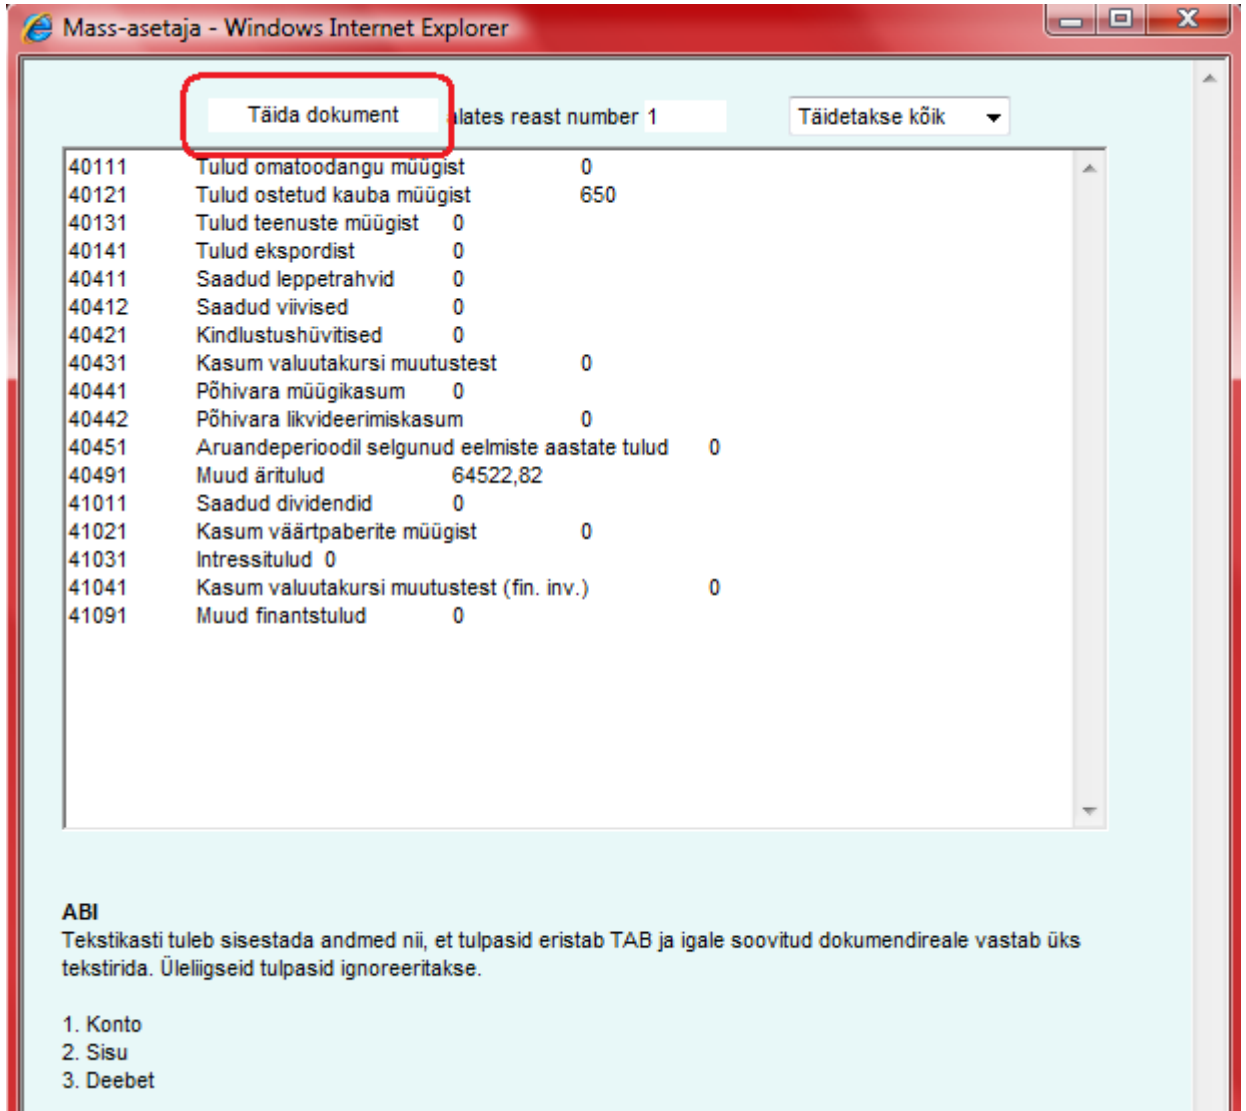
Mass-asetaja - Windows Internet Explorer

Täida dokument alates reast number 1 Täidetakse kõik

40111 Tulud omatoodangu müügist 0
40121 Tulud ostetud kauba müügist 650
40131 Tulud teenuste müügist 0
40141 Tulud ekspordist 0
40411 Saadud leppetrahvid 0
40412 Saadud viivised 0
40421 Kindlustushüvitised 0
40431 Kasum valuutakursi muutustest 0
40441 Põhivara müügikasum 0
40442 Põhivara likvideerimiskasum 0
40451 Aruandeperioodil selgunud eelmiste aastate tulud 0
40491 Muud äritulud 64522,82
41011 Saadud dividendid 0
41021 Kasum väärtpaberite müügist 0
41031 Intressitulud 0
41041 Kasum valuutakursi muutustest (fin. inv.) 0
41091 Muud finantstulud 0

ABI
Tekstikasti tuleb sisestada andmed nii, et tulpasid eristab TAB ja igale soovitud dokumendireale vastab üks tekstirida. Üleliigseid tulpasid ignoreeritakse.

1. Konto
2. Sisu
3. Deebet